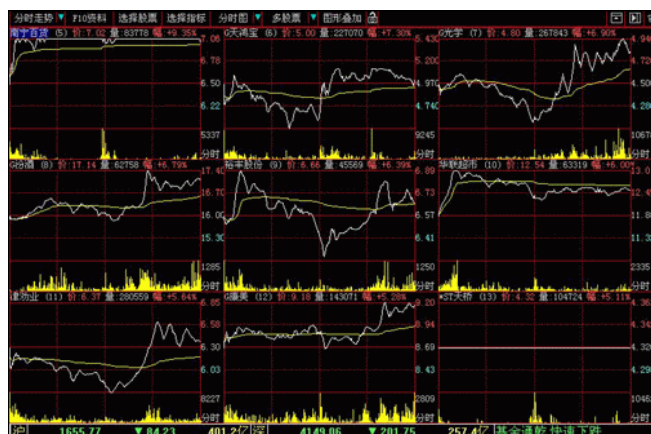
分时走势 F10资料 选择股票 选择指标 分时图 多股票 图形叠加

南宁百货 (5) 价:7.02 量:83778 幅:+9.35%
7.06
6.78
6.50
6.22
5337
分时图

G天鸿宝 (6) 价:5.00 量:227070 幅:+7.30%
5.430
5.150
4.970
4.740
9245
分时图

G光学 (7) 价:4.80 量:267843 幅:+6.90%
4.930
4.610
4.290
10670
分时图

G汾酒 (8) 价:17.14 量:62758 幅:+6.79%
17.40
16.70
16.00
15.30
1285
分时图

杭丰股份 (9) 价:6.66 量:45569 幅:+6.39%
6.89
6.73
6.57
6.41
1250
分时图

华联超市 (10) 价:12.54 量:63319 幅:+6.00%
12.9
12.4
11.9
11.4
2335
分时图

建筑业 (11) 价:6.37 量:280559 幅:+5.64%
6.85
6.58
6.30
6.03
8227

G国美 (12) 价:9.18 量:143071 幅:+5.28%
9.20
8.94
8.69
2809

*ST大桥 (13) 价:4.32 量:104724 幅:+5.11%
4.32
10450

沪 1655.77 ▼84.23 401.2亿 深 4149.06 ▼201.75 257.4亿 基金通乾 快速下跌